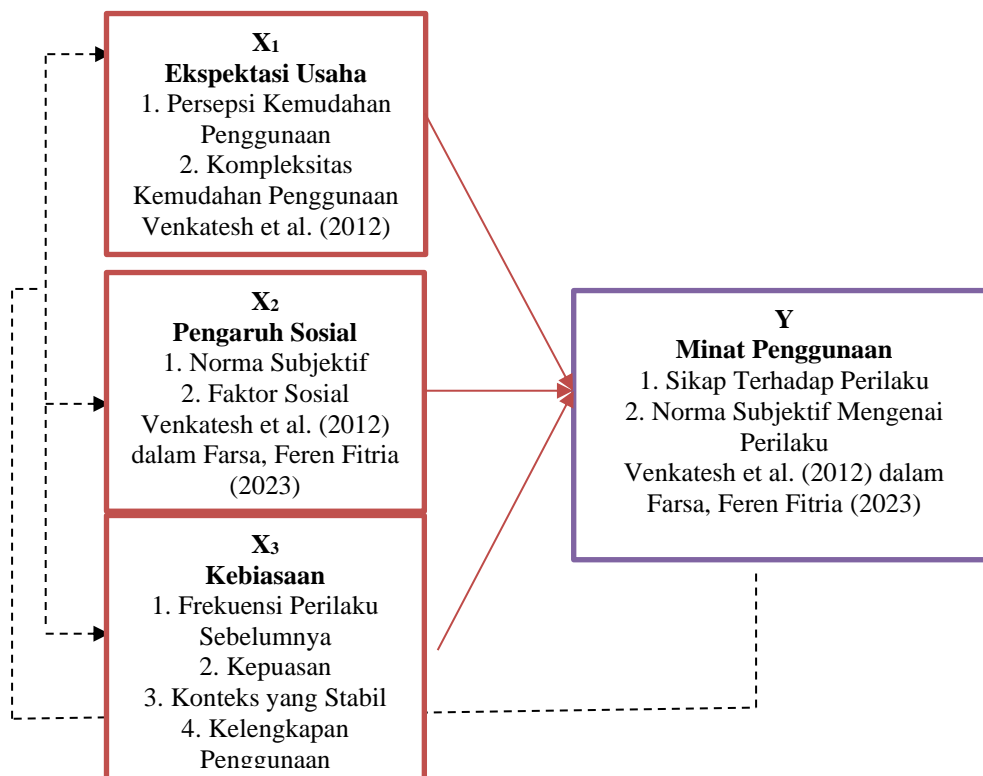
$X_1$
Ekspektasi Usaha
1. Persepsi Kemudahan Penggunaan
2. Kompleksitas Kemudahan Penggunaan
Venkatesh et al. (2012)

$X_2$
Pengaruh Sosial
1. Norma Subjektif
2. Faktor Sosial
Venkatesh et al. (2012) dalam Farsa, Feren Fitria (2023)

$X_3$
Kebiasaan
1. Frekuensi Perilaku Sebelumnya
2. Kepuasan
3. Konteks yang Stabil
4. Kelengkapan Penggunaan

Y
Minat Penggunaan
1. Sikap Terhadap Perilaku
2. Norma Subjektif Mengenai Perilaku
Venkatesh et al. (2012) dalam Farsa, Feren Fitria (2023)